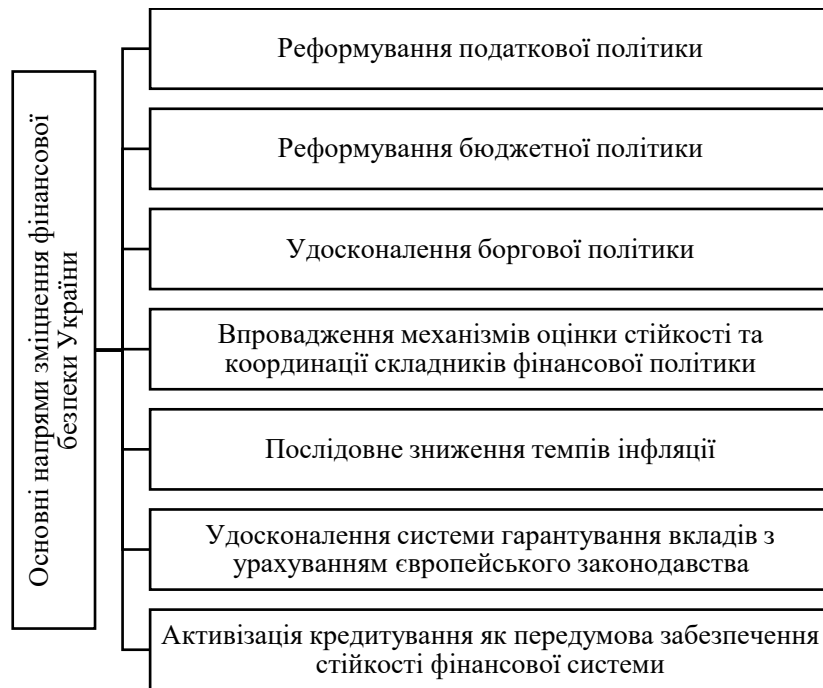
Основні напрями зміцнення фінансової безпеки України

Реформування податкової політики

Реформування бюджетної політики

Удосконалення боргової політики

Впровадження механізмів оцінки стійкості та координації складників фінансової політики

Послідовне зниження темпів інфляції

Удосконалення системи гарантування вкладів з урахуванням європейського законодавства

Активізація кредитування як передумова забезпечення стійкості фінансової системи